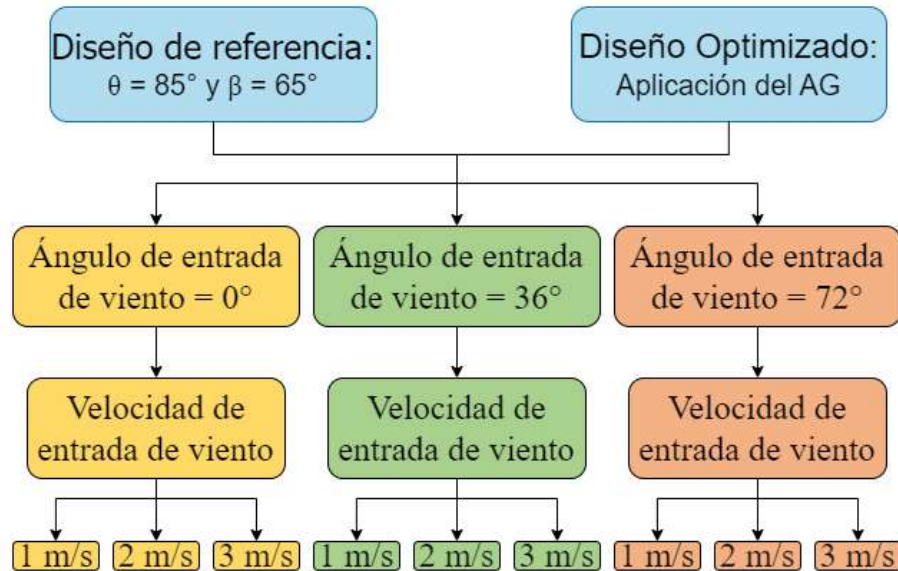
Diseño de referencia:
$\theta = 85°$ y $\beta = 65°$

Diseño Optimizado:
Aplicación del AG

Ángulo de entrada de viento = 0°

Ángulo de entrada de viento = 36°

Ángulo de entrada de viento = 72°

Velocidad de entrada de viento

Velocidad de entrada de viento

Velocidad de entrada de viento

1 m/s 2 m/s 3 m/s

1 m/s 2 m/s 3 m/s

1 m/s 2 m/s 3 m/s